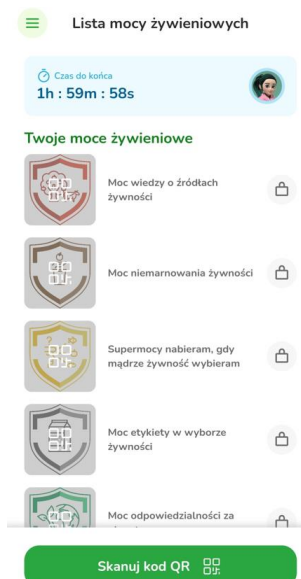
Lista mocy żywieniowych

Czas do końca
1h : 59m : 58s

Twoje moce żywieniowe

Moc wiedzy o źródłach żywności

Moc niemarnowania żywności

Supermocy nabieram, gdy mądrze żywność wybieram

Moc etykiety w wyborze żywności

Moc odpowiedzialności za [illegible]

Skanuj kod QR